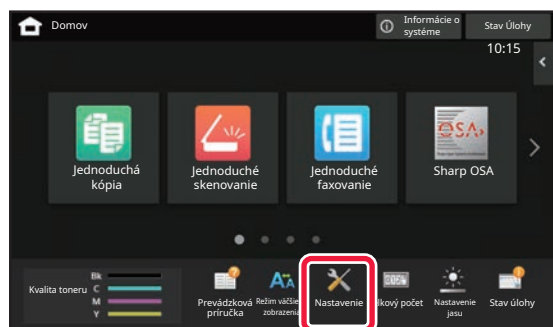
Domov
Informácie o systéme
Stav Úlohy
10:15
Jednoduchá kópia
Jednoduché skenovanie
Jednoduché faxovanie
Sharp OSA
OSA
Kvalita toneru
Bk
C
M
Y
Prevádzková príručka
Režim väčšie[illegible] zobrazenia
Nastavenie
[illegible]lkový počet
Nastavenie jasu
Stav úlohy